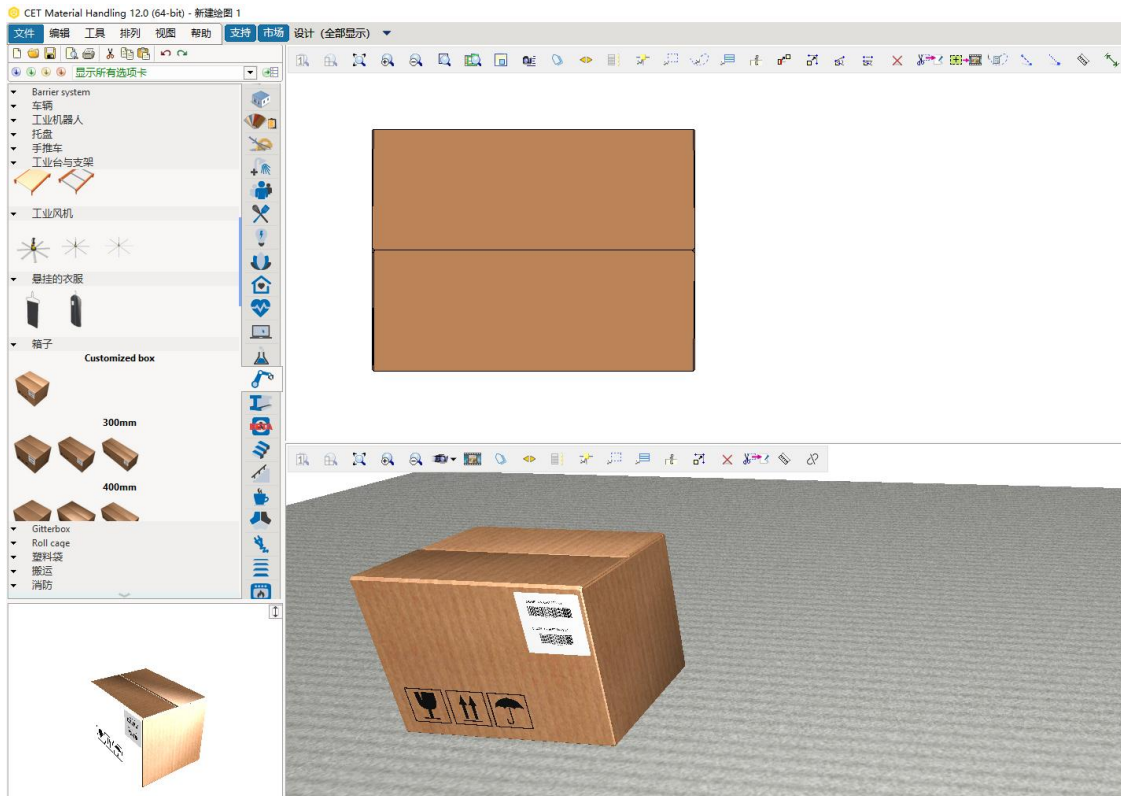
CET Material Handling 12.0 (64-bit) - 新建绘图 1

文件 编辑 工具 排列 视图 帮助 支持 市场 设计 (全部显示)

显示所有选项卡

Barrier system
车辆
工业机器人
托盘
手推车
工业台与支架

工业风机

悬挂的衣服

箱子
Customized box

300mm

400mm

Gitterbox
Roll cage
塑料袋
搬运
消防